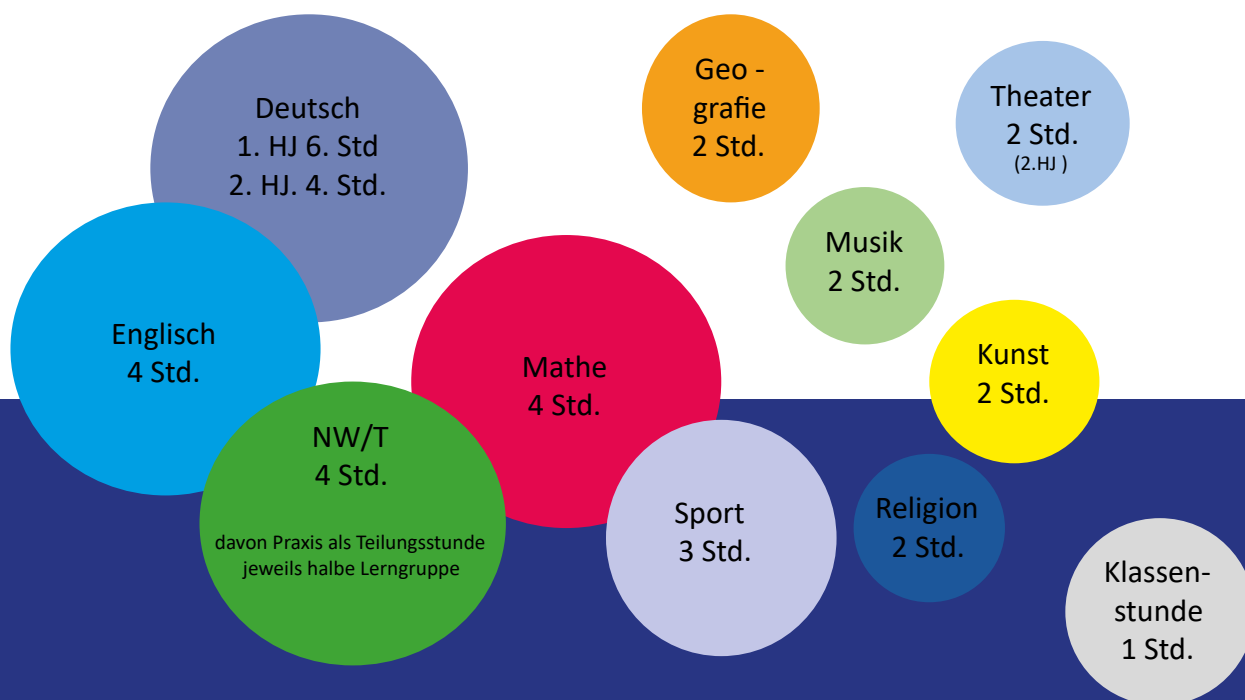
Deutsch
1. HJ 6. Std
2. HJ. 4. Std.

Geo -
grafie
2 Std.

Theater
2 Std.
(2.HJ )

Musik
2 Std.

Englisch
4 Std.

Mathe
4 Std.

Kunst
2 Std.

NW/T
4 Std.

davon Praxis als Teilungsstunde jeweils halbe Lerngruppe

Sport
3 Std.

Religion
2 Std.

Klassenstunde
1 Std.